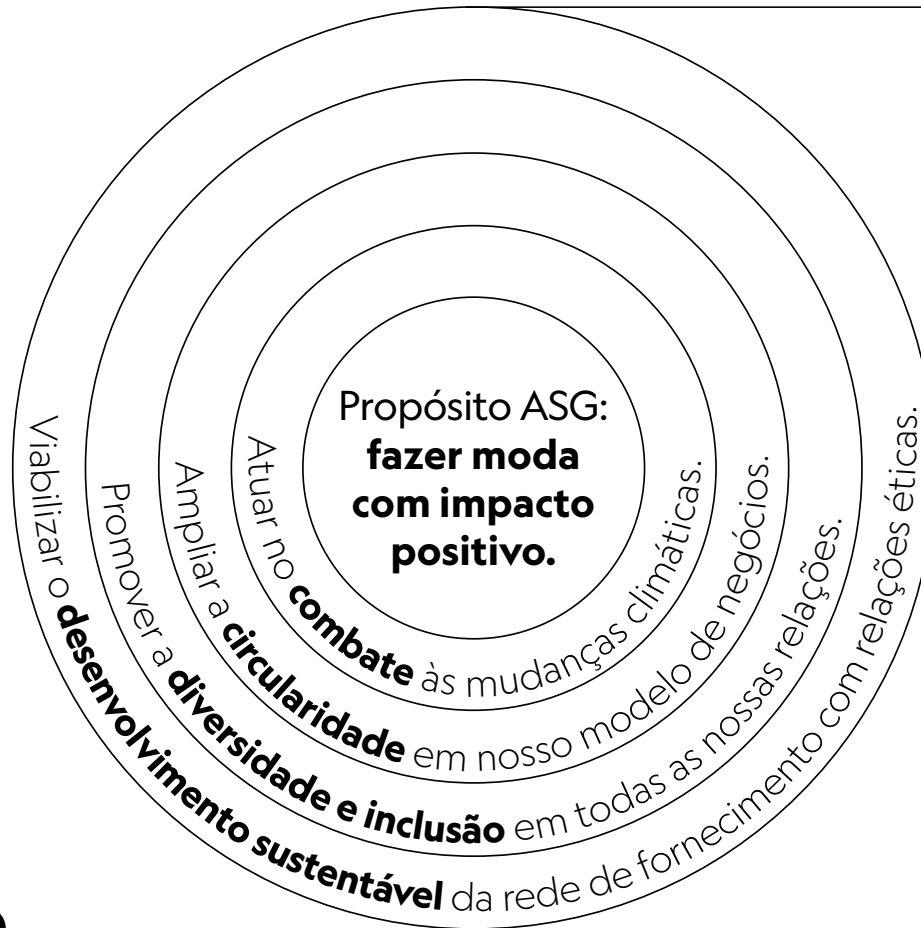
Propósito ASG: **fazer moda com impacto positivo.**

Atuar no **combate** às mudanças climáticas.

Ampliar a **circularidade** em nosso modelo de negócios.

Promover a **diversidade e inclusão** em todas as nossas relações.

Viabilizar o **desenvolvimento sustentável** da rede de fornecimento com relações éticas.